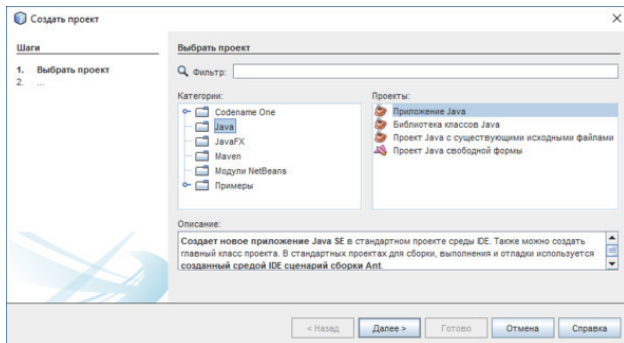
Создать проект

Шаги

1. Выбрать проект
2. ...

Выбрать проект

Фильтр:

Категории:

Codename One
Java
JavaFX
Maven
Модули NetBeans
Примеры

Проекты:

Приложение Java
Библиотека классов Java
Проект Java с существующими исходными файлами
Проект Java свободной формы

Описание:

**Создает новое приложение Java SE** в стандартном проекте среды IDE. Также можно создать главный класс проекта. В стандартных проектах для сборки, выполнения и отладки используется **созданный средой IDE сценарий сборки Ant.**

< Назад | Далее > | Готово | Отмена | Справка